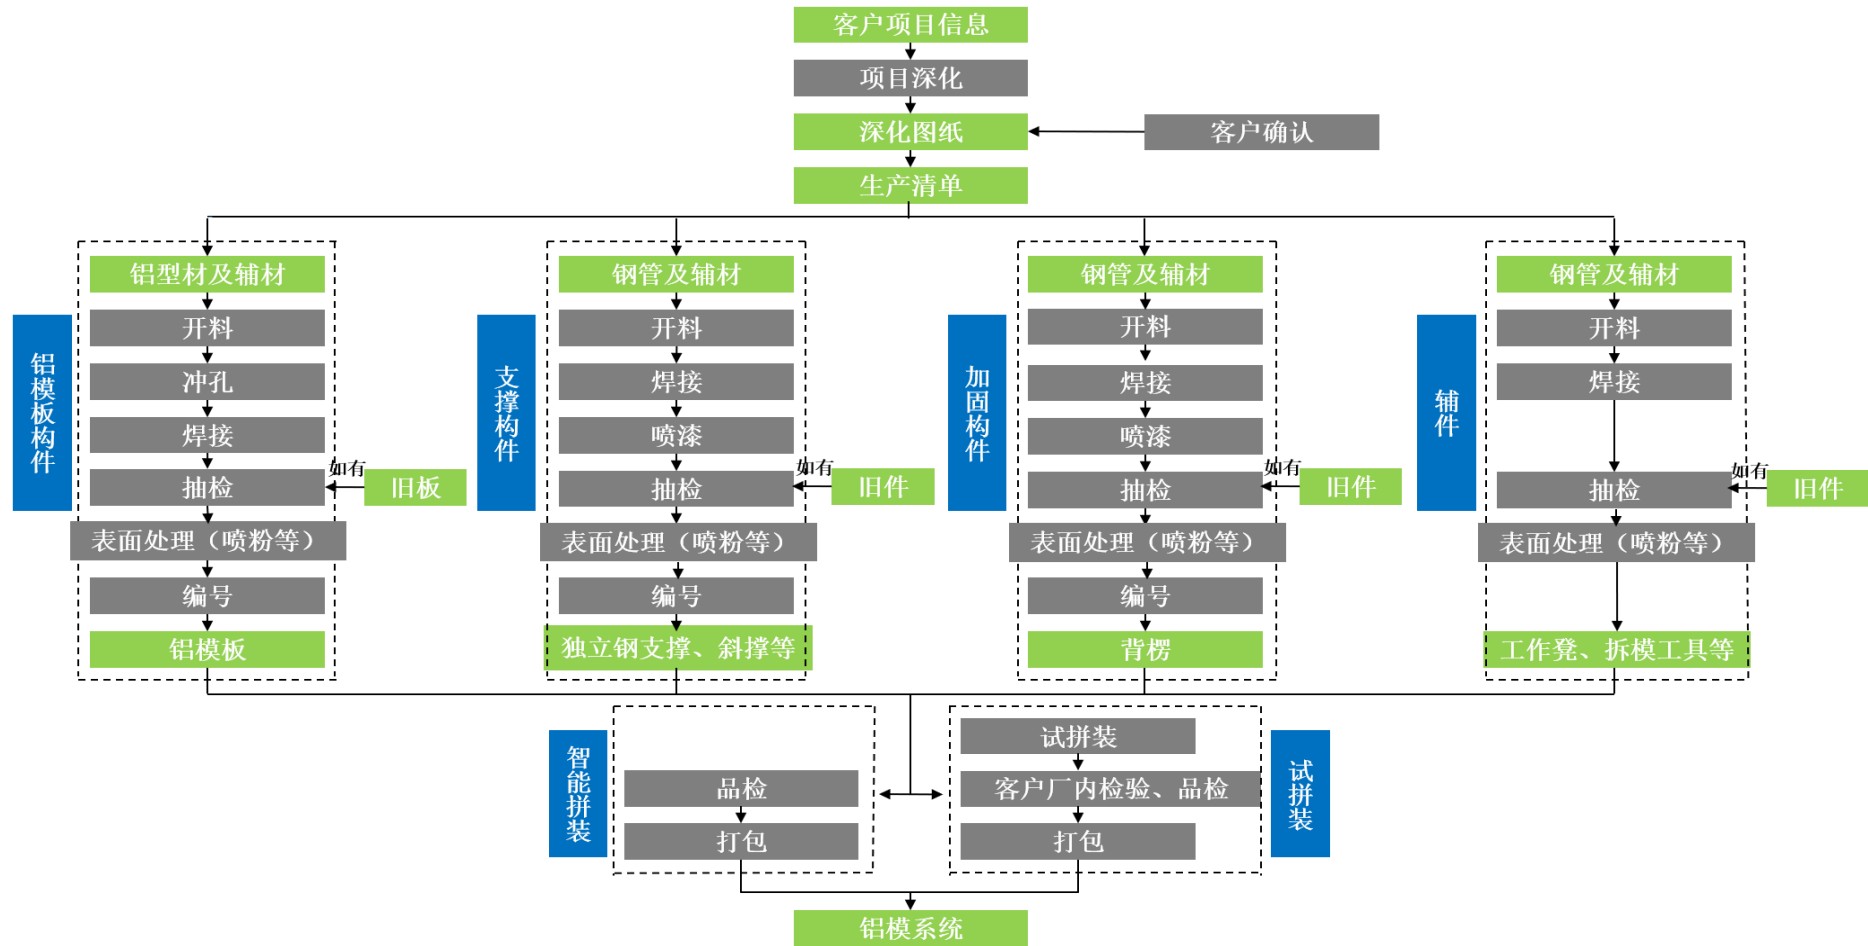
客户项目信息
项目深化
深化图纸
客户确认
生产清单

铝模板构件
铝型材及辅材
开料
冲孔
焊接
抽检
如有
旧板
表面处理（喷粉等）
编号
铝模板

支撑构件
钢管及辅材
开料
焊接
喷漆
抽检
如有
旧件
表面处理（喷粉等）
编号
独立钢支撑、斜撑等

加固构件
钢管及辅材
开料
焊接
喷漆
抽检
如有
旧件
表面处理（喷粉等）
编号
背楞

辅件
钢管及辅材
开料
焊接
抽检
如有
旧件
表面处理（喷粉等）
工作凳、拆模工具等

智能拼装
品检
打包

试拼装
客户厂内检验、品检
打包
试拼装

铝模系统